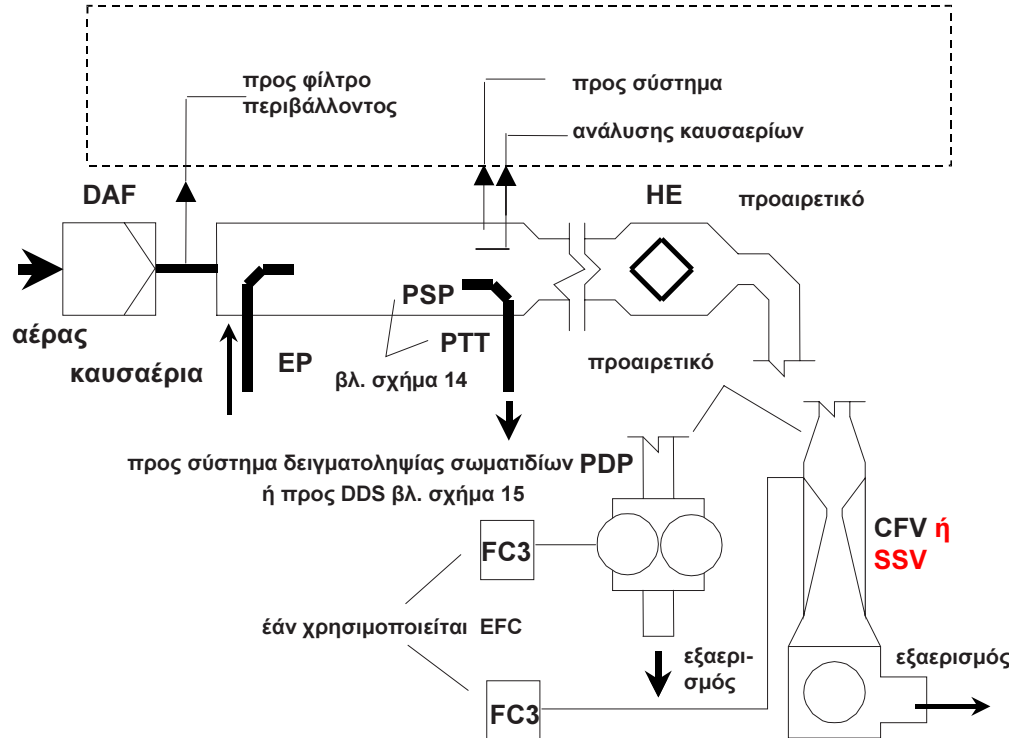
προς φίλτρο περιβάλλοντος

προς σύστημα ανάλυσης καυσαερίων

DAF

HE

προαιρετικό

PSP

PTT

αέρας καυσαέρια

EP

βλ. σχήμα 14

προαιρετικό

προς σύστημα δειγματοληψίας σωματιδίων ή προς DDS βλ. σχήμα 15

PDP

FC3

CFV ή SSV

έάν χρησιμοποιείται EFC

εξαερισμός

εξαερισμός

FC3